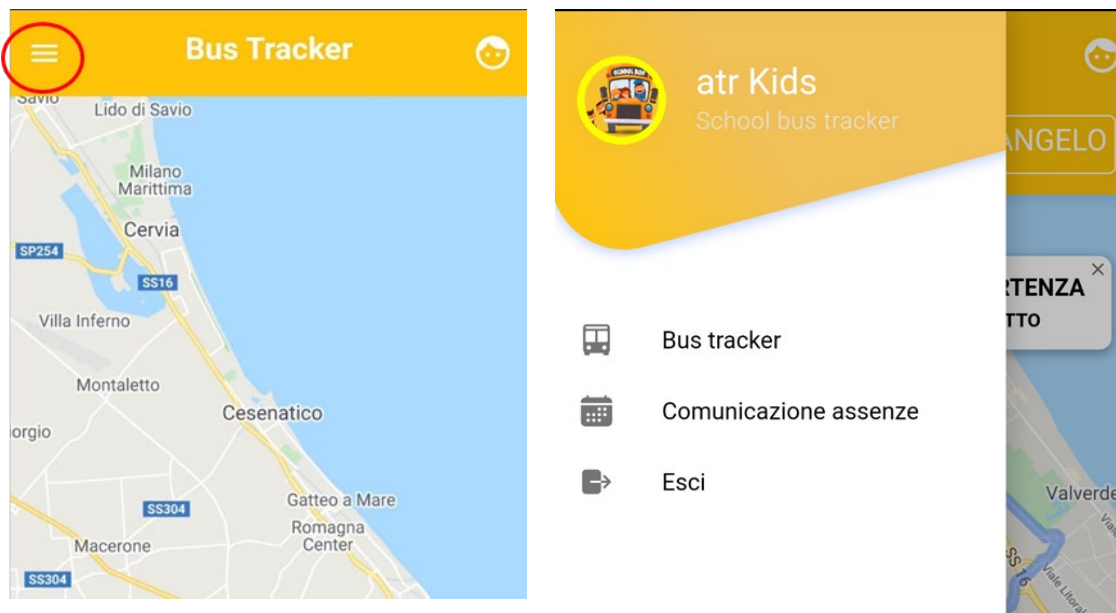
Bus Tracker

Savio
Lido di Savio
Milano Marittima
Cervia
SP254
SS16
Villa Inferno
Montaletto
Cesenatico
iorgio
SS304
Gatteo a Mare
Romagna Center
Macerone
SS304

atr Kids
School bus tracker

ANGELO
RTENZA
TTO

Bus tracker
Comunicazione assenze
Esci

Valverde
SS16
Viale Litora